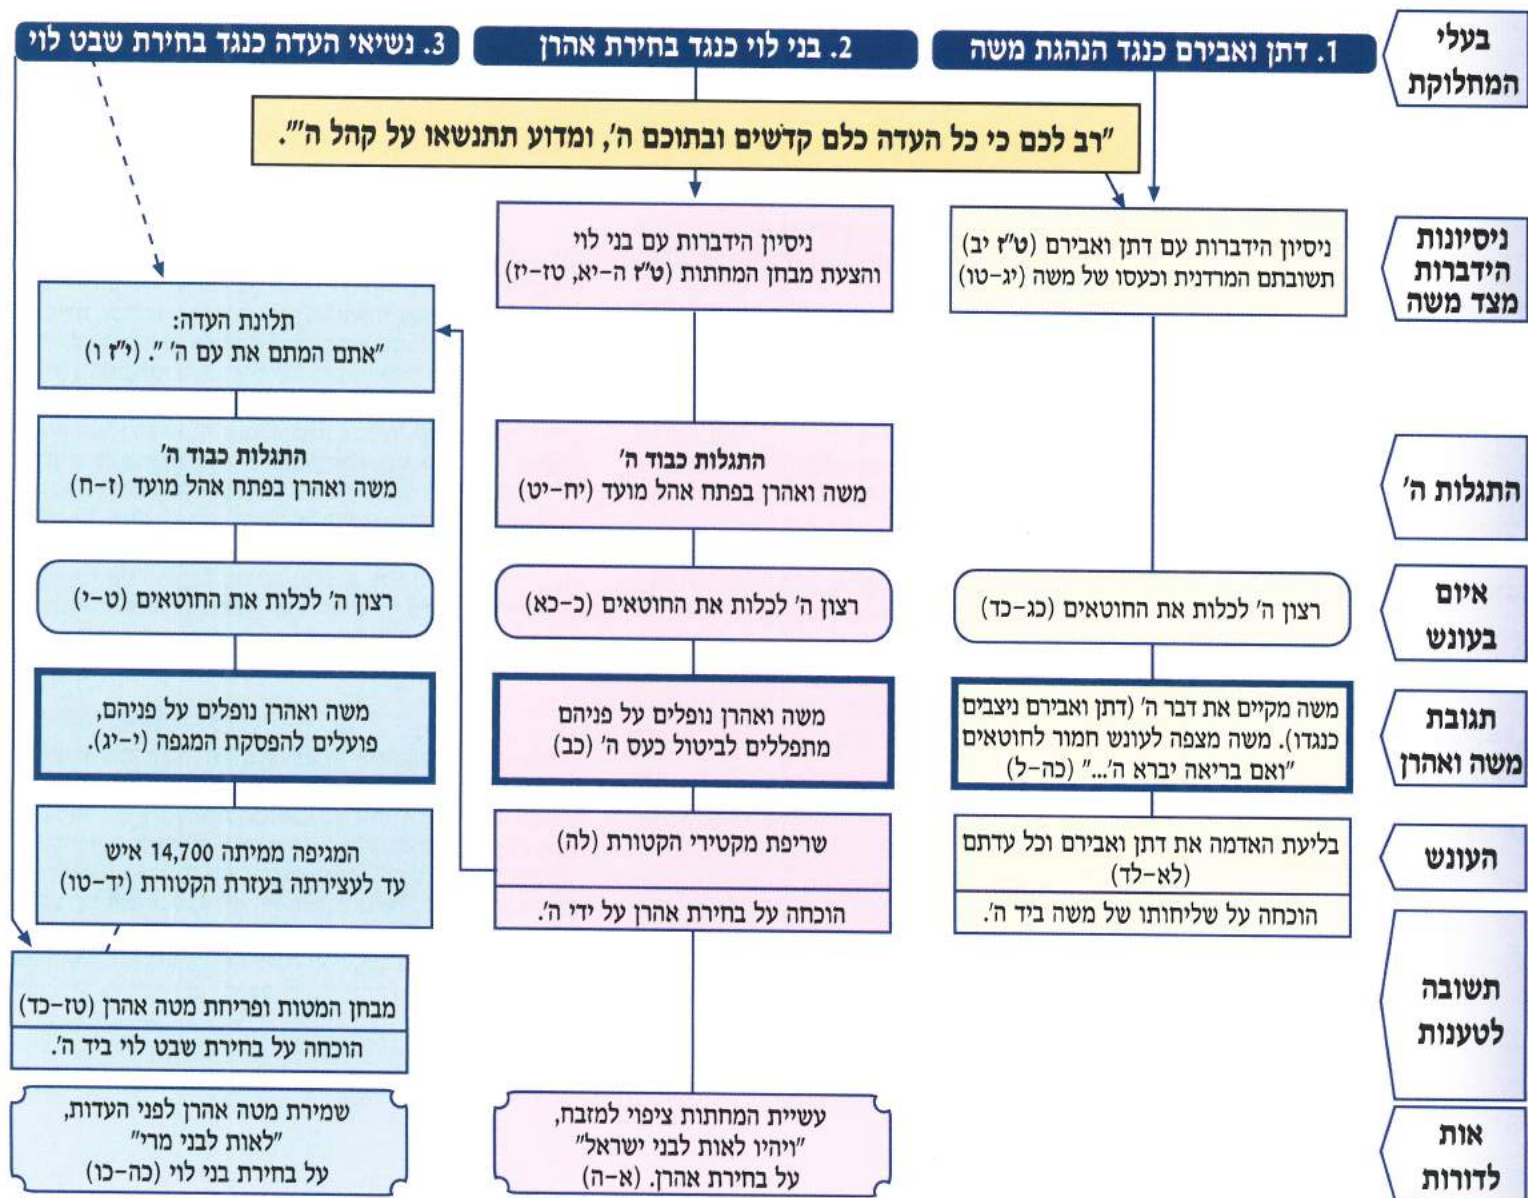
בעלי המחלוקת

1. דתן ואבירם כנגד הנהגת משה

2. בני לוי כנגד בחירת אהרן

3. נשיאי העדה כנגד בחירת שבט לוי

"רב לכם כי כל העדה כלם קדשים ובתוכם ה', ומדוע תתנשאו על קהל ה'".

ניסיונות הידברות מצד משה

ניסיון הידברות עם דתן ואבירם (ט"ז יב) תשובתם המרדנית וכעסו של משה (יג-טו)

ניסיון הידברות עם בני לוי והצעת מבחן המחתות (ט"ז ה-יא, טז-יז)

תלונת העדה: "אתם המתם את עם ה' ". (י"ז ו)

התגלות ה'

התגלות כבוד ה' משה ואהרן בפתח אהל מועד (יח-יט)

התגלות כבוד ה' משה ואהרן בפתח אהל מועד (ז-ח)

איום בעונש

רצון ה' לכלות את החוטאים (כג-כד)

רצון ה' לכלות את החוטאים (כ-כא)

רצון ה' לכלות את החוטאים (ט-י)

תגובת משה ואהרן

משה מקיים את דבר ה' (דתן ואבירם ניצבים כנגדו). משה מצפה לעונש חמור לחוטאים "ואם בריאה יברא ה'..." (כה-ל)

משה ואהרן נופלים על פניהם מתפללים לביטול כעס ה' (כב)

משה ואהרן נופלים על פניהם, פועלים להפסקת המגפה (י-יג).

העונש

בליעת האדמה את דתן ואבירם וכל עדתם (לא-לד)

הוכחה על שליחותו של משה ביד ה'.

שריפת מקטירי הקטורת (לה)

הוכחה על בחירת אהרן על ידי ה'.

המגיפה ממיתה 14,700 איש עד לעצירתה בעזרת הקטורת (יד-טו)

תשובה לטענות

מבחן המטות ופריחת מטה אהרן (טז-כד)

הוכחה על בחירת שבט לוי ביד ה'.

אות לדורות

עשיית המחתות ציפוי למזבח, "ויהיו לאות לבני ישראל" על בחירת אהרן. (א-ה)

שמירת מטה אהרן לפני העדות, "לאות לבני מרי" על בחירת בני לוי (כה-כו)